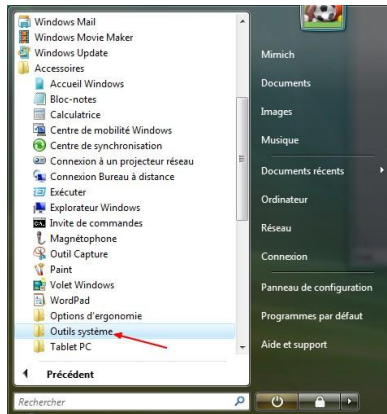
Windows Mail
Windows Movie Maker
Windows Update
Accessoires
Accueil Windows
Bloc-notes
Calculatrice
Centre de mobilité Windows
Centre de synchronisation
Connexion à un projecteur réseau
Connexion Bureau à distance
Exécuter
Explorateur Windows
Invite de commandes
Magnétophone
Outil Capture
Paint
Volet Windows
WordPad
Options d'ergonomie
Outils système
Tablet PC

Précédent

Rechercher

Mimich
Documents
Images
Musique
Documents récents
Ordinateur
Réseau
Connexion
Panneau de configuration
Programmes par défaut
Aide et support